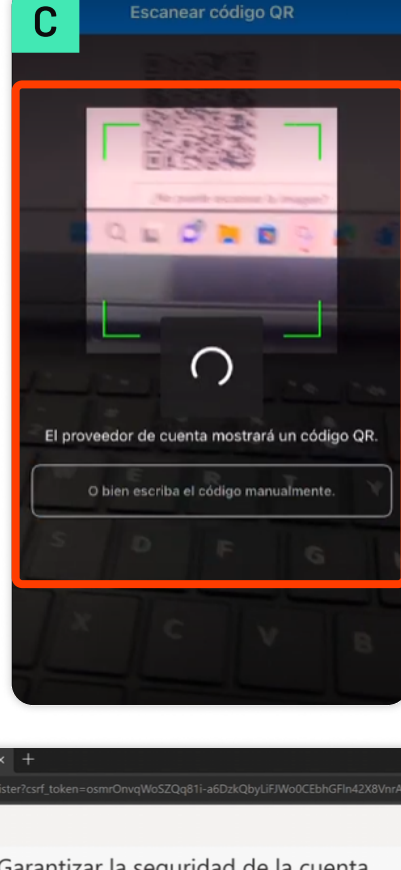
C

Escanear código QR

¿No puede escanear la imagen?

El proveedor de cuenta mostrará un código QR.

O bien escriba el código manualmente.

S D F G

X C V

× +

ister?csrf_token=osmrOnvqWoSZQq81i-a6DzkQbyLiFJWo0CEbhGFln42X8VnrA

Garantizar la seguridad de la cuenta